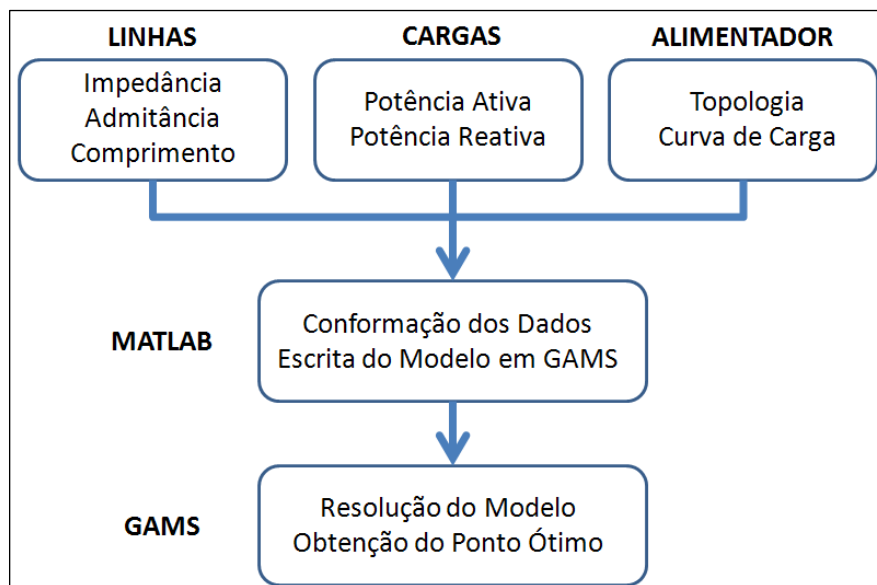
LINHAS
Impedância
Admitância
Comprimento

CARGAS
Potência Ativa
Potência Reativa

ALIMENTADOR
Topologia
Curva de Carga

MATLAB
Conformação dos Dados
Escrita do Modelo em GAMS

GAMS
Resolução do Modelo
Obtenção do Ponto Ótimo